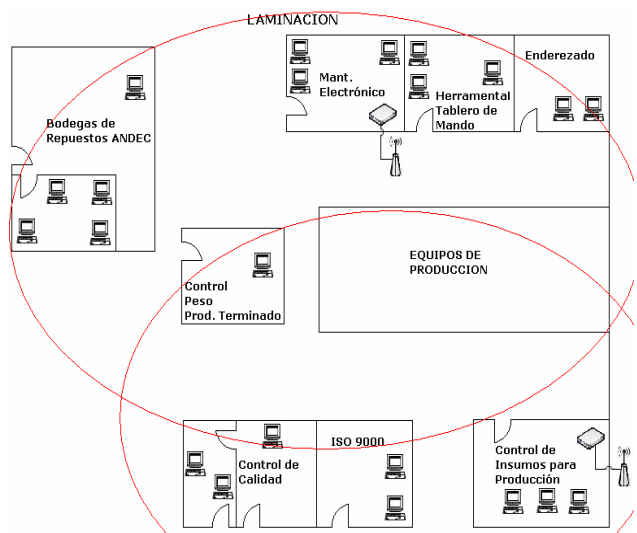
LAMINACION

Bodegas de Repuestos ANDEC

Mant. Electrónico

Herramental Tablero de Mando

Enderezado

EQUIPOS DE PRODUCCION

Control Peso Prod. Terminado

Control de Calidad

ISO 9000

Control de Insumos para Producción